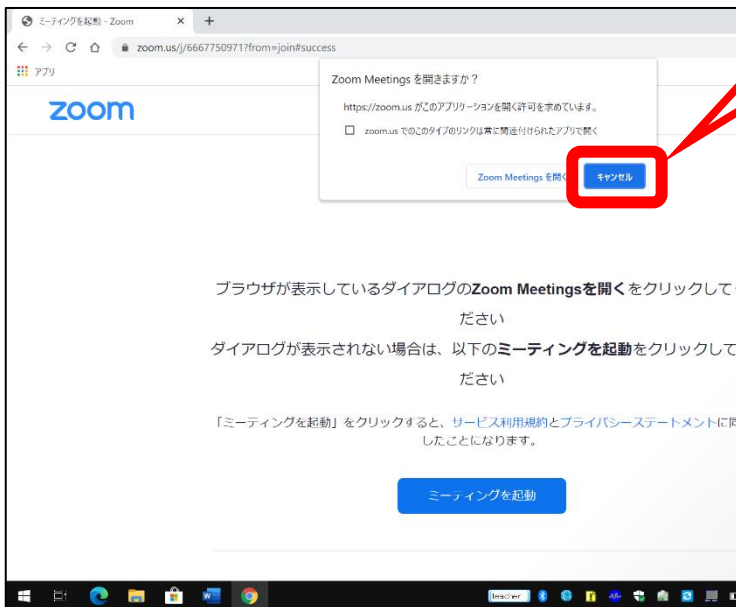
ミーティングを起動 - Zoom × +

zoom.us/j/6667750971?from=join#success

アプリ

zoom

Zoom Meetings を開きますか？

https://zoom.us がこのアプリケーションを開く許可を求めています。

zoom.us でのこのタイプのリンクは常に関連付けられたアプリで開く

Zoom Meetings を開く

キャンセル

ブラウザが表示しているダイアログの**Zoom Meetingsを開く**をクリックして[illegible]

ださい

ダイアログが表示されない場合は、以下の**ミーティングを起動**をクリックして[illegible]

ださい

「ミーティングを起動」をクリックすると、サービス利用規約とプライバシーステートメントに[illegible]

したことになります。

ミーティングを起動

teacher